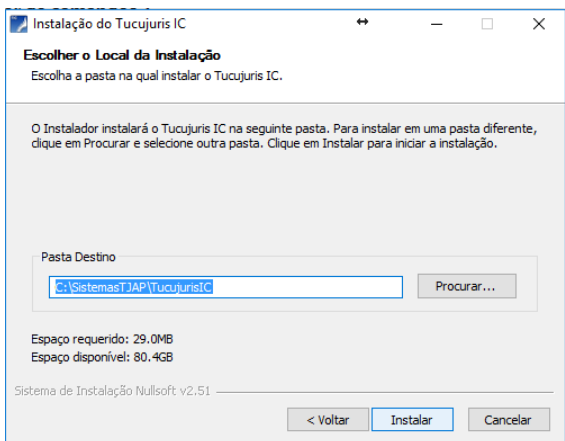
Instalação do Tucujuris IC

Escolher o Local da Instalação
Escolha a pasta na qual instalar o Tucujuris IC.

O Instalador instalará o Tucujuris IC na seguinte pasta. Para instalar em uma pasta diferente, clique em Procurar e selecione outra pasta. Clique em Instalar para iniciar a instalação.

Pasta Destino
C:\SistemasTJAP\TucujurisIC
Procurar...

Espaço requerido: 29.0MB
Espaço disponível: 80.4GB

Sistema de Instalação Nullsoft v2.51

< Voltar
Instalar
Cancelar